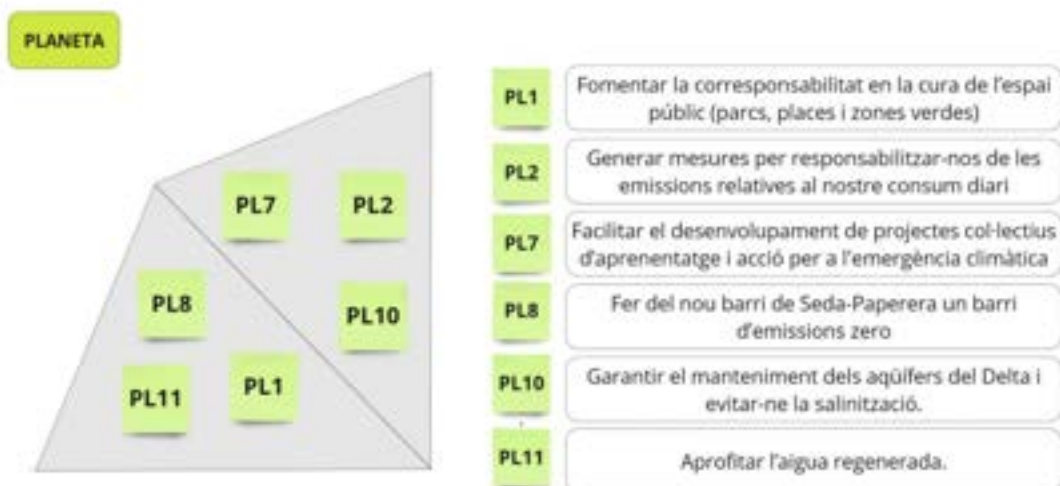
PLANETA

PL7

PL2

PL8

PL10

PL11

PL1

PL1 Fomentar la corresponsabilitat en la cura de l'espai públic (parcs, places i zones verdes)

PL2 Generar mesures per responsabilitzar-nos de les emissions relatives al nostre consum diari

PL7 Facilitar el desenvolupament de projectes col·lectius d'aprenentatge i acció per a l'emergència climàtica

PL8 Fer del nou barri de Seda-Paperera un barri d'emissions zero

PL10 Garantir el manteniment dels aqüífers del Delta i evitar-ne la salinització.

PL11 Aprofitar l'aigua regenerada.